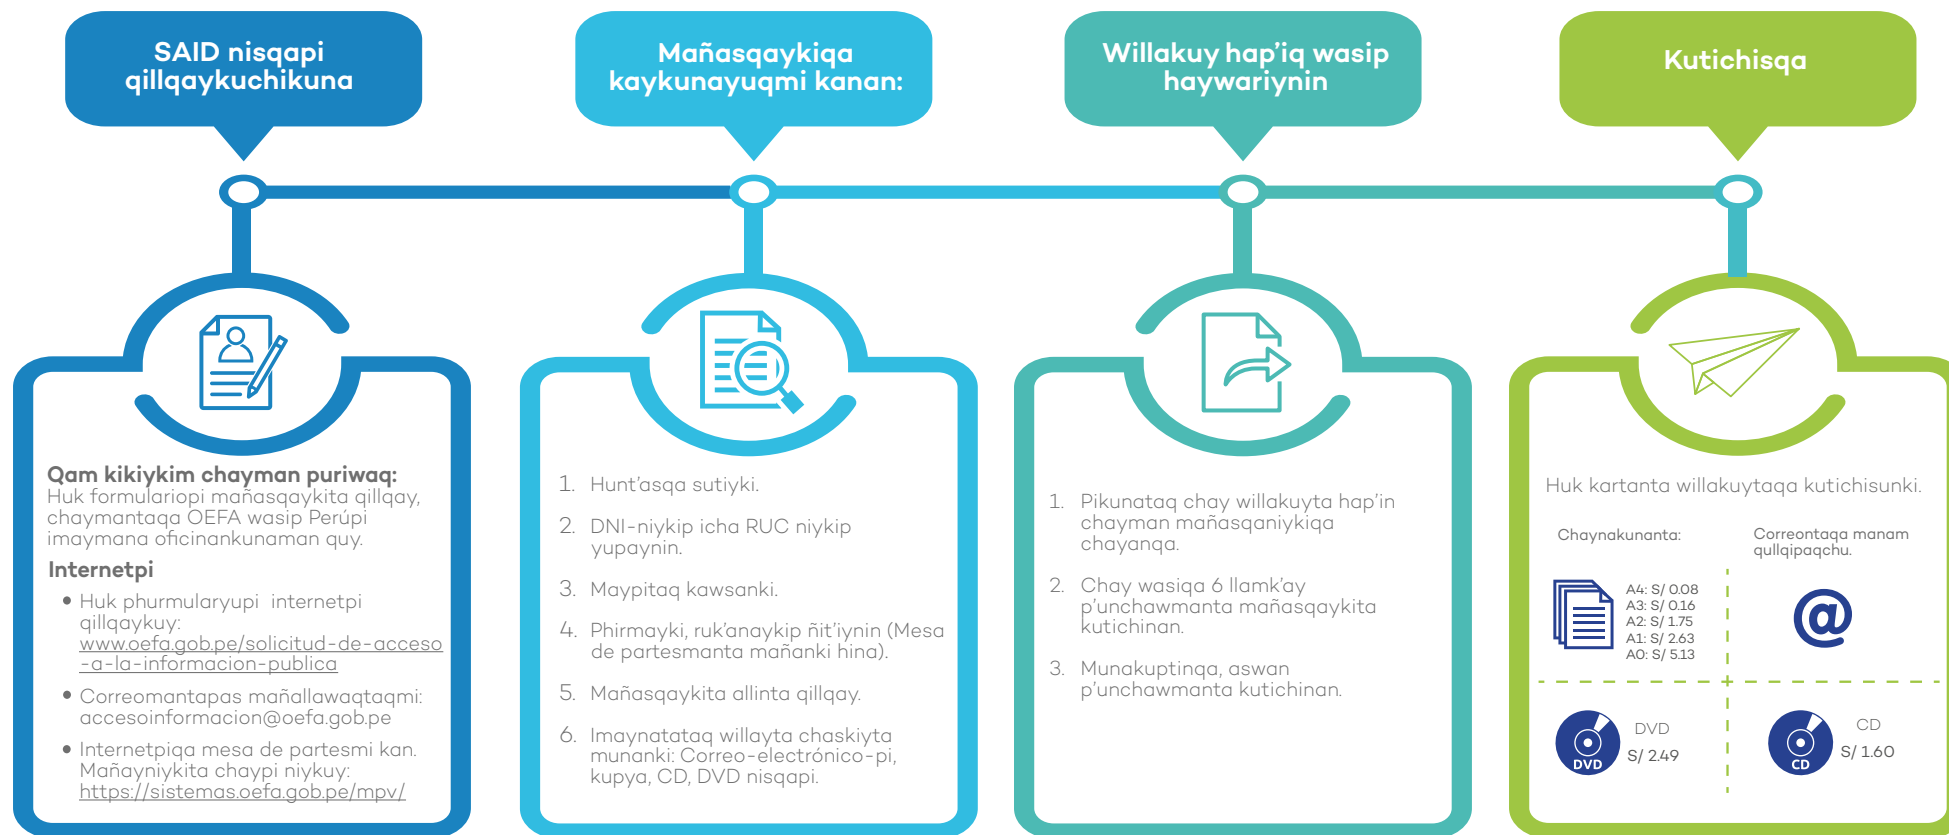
SAID nisqapi qillqaykuchikuna

Mañasqaykiqa kaykunayuqmi kanan:

Willakuy hap'iq wasip haywariynin

Kutichisqa

Qam kikiykim chayman puriwaq:
Huk formulariopi mañasqaykita qillqay, chaymantaqa OEFA wasip Perúpi imaymana oficinankunaman quy.

Internetpi

• Huk phurmularyupi internetpi qillqaykuy: www.oefa.gob.pe/solicitud-de-acceso-a-la-informacion-publica

• Correomantapas mañallawaqtaqmi: accesoinformacion@oefa.gob.pe

• Internetpiqa mesa de partesmi kan. Mañayniykita chaypi niykuy: https://sistemas.oefa.gob.pe/mpv/

1. Hunt'asqa sutiyki.

2. DNI-niykip icha RUC niykip yupaynin.

3. Maypitaq kawsanki.

4. Phirmayki, ruk'anaykip ñit'iynin (Mesa de partesmanta mañanki hina).

5. Mañasqaykita allinta qillqay.

6. Imaynatataq willayta chaskiyta munanki: Correo-electrónico-pi, kupya, CD, DVD nisqapi.

1. Pikunataq chay willakuyta hap'in chayman mañasqaniykiqa chayanqa.

2. Chay wasiqa 6 llamk'ay p'unchawmanta mañasqaykita kutichinan.

3. Munakuptinqa, aswan p'unchawmanta kutichinan.

Huk kartanta willakuytaqa kutichisunki.

Chaynakunanta:

A4: S/ 0.08
A3: S/ 0.16
A2: S/ 1.75
A1: S/ 2.63
A0: S/ 5.13

Correontaqa manam qullqipaqchu.

@

DVD
DVD
S/ 2.49

CD
CD
S/ 1.60